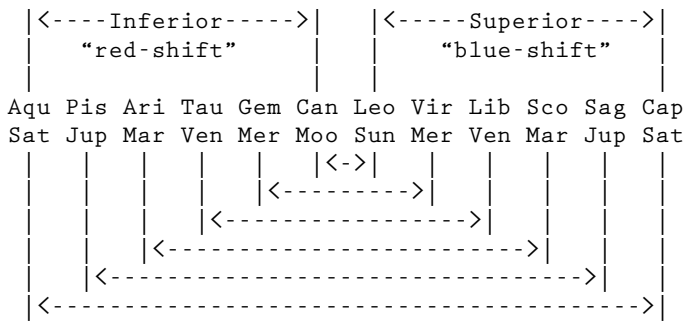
|<----Inferior----->| |<-----Superior---->|
"red-shift" "blue-shift"

Aqu Pis Ari Tau Gem Can Leo Vir Lib Sco Sag Cap
Sat Jup Mar Ven Mer Moo Sun Mer Ven Mar Jup Sat
|<->|
|<--------->|
|<----------------->|
|<------------------------->|
|<--------------------------------->|
|<----------------------------------------->|